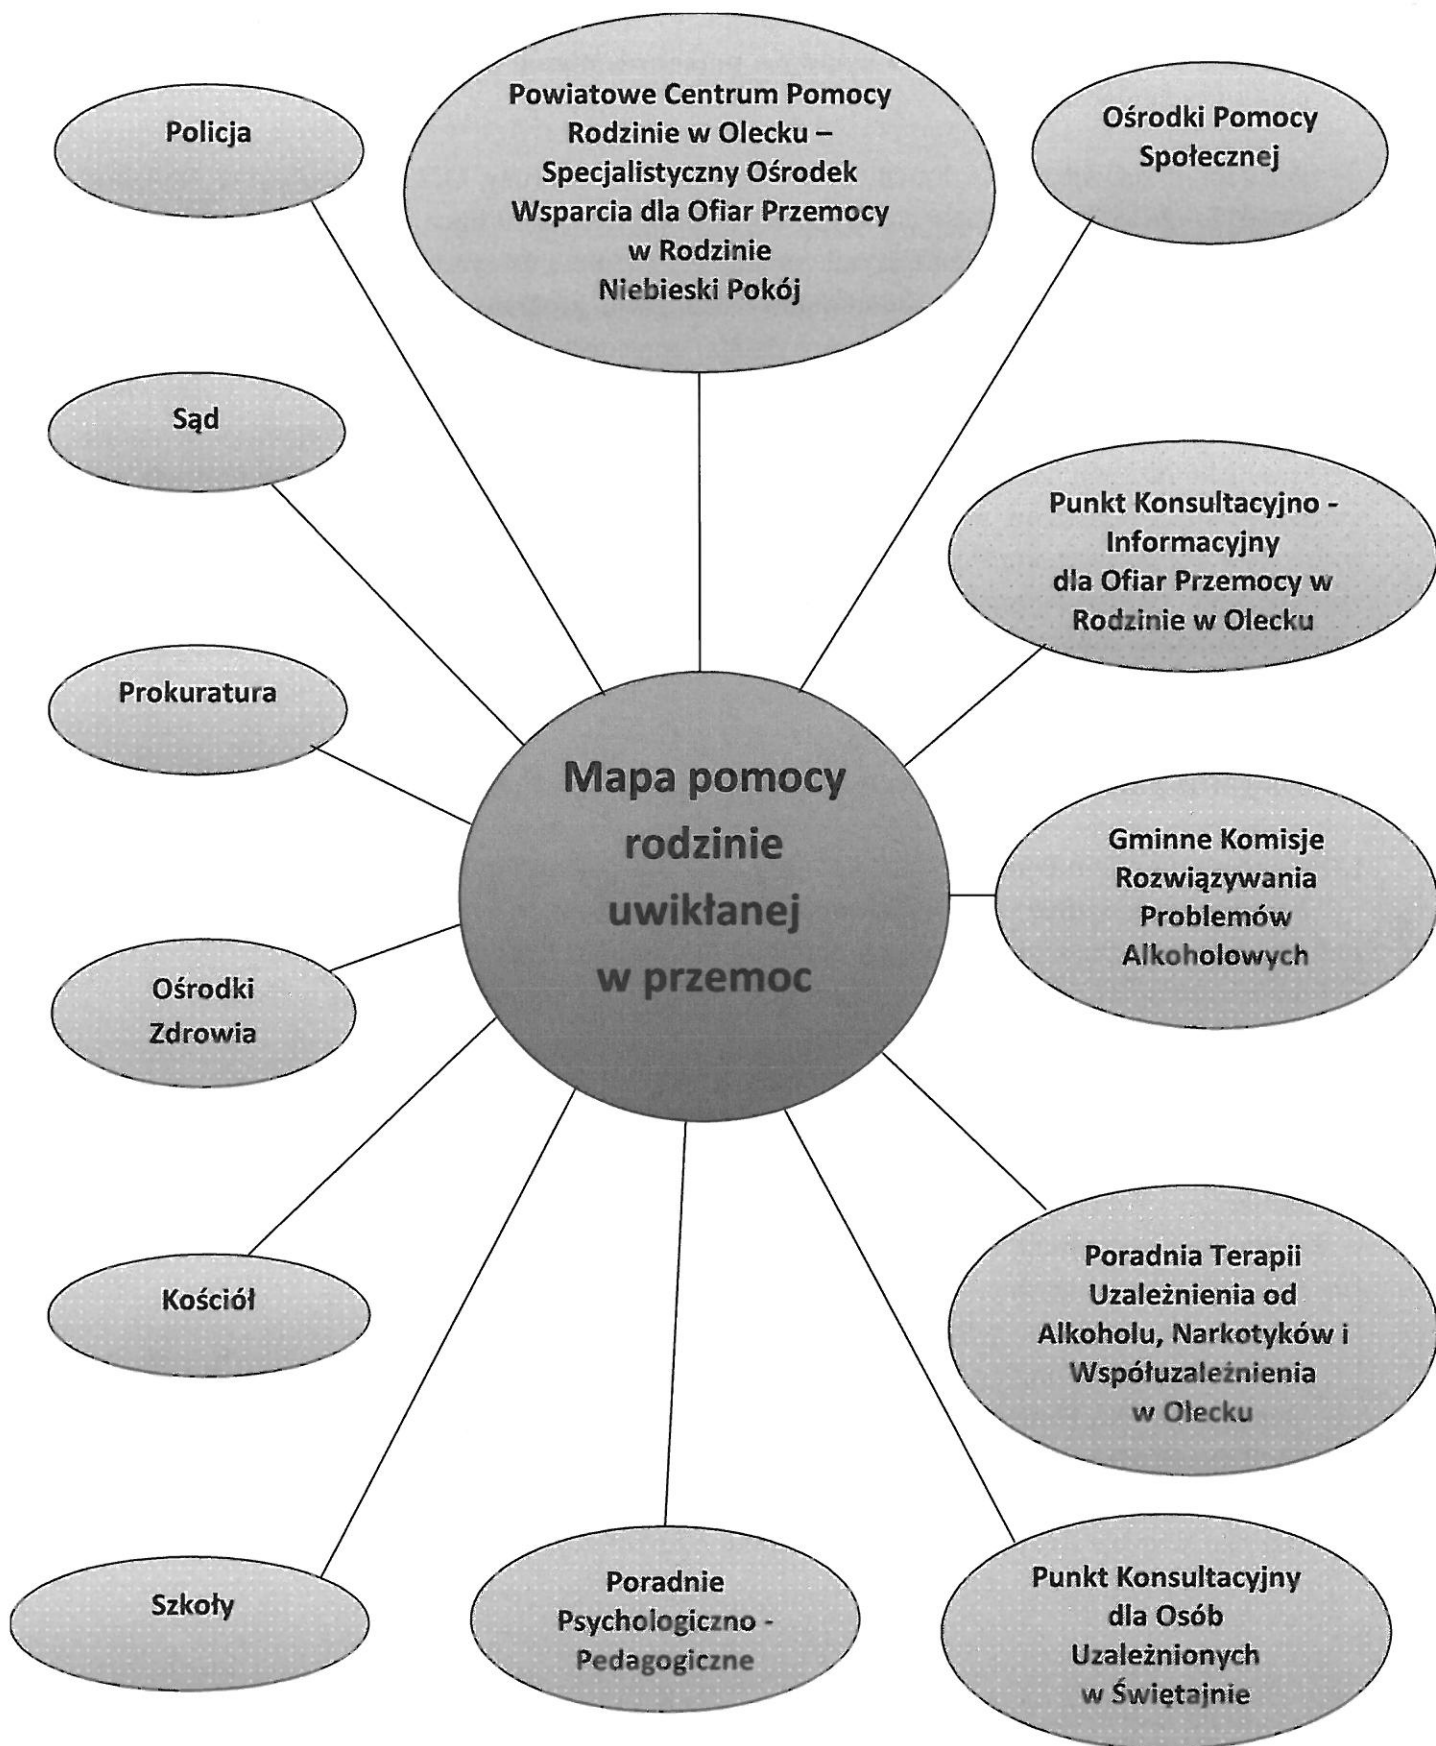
Policja

Powiatowe Centrum Pomocy Rodzinie w Olecku – Specjalistyczny Ośrodek Wsparcia dla Ofiar Przemocy w Rodzinie Niebieski Pokój

Ośrodki Pomocy Społecznej

Sąd

Punkt Konsultacyjno - Informacyjny dla Ofiar Przemocy w Rodzinie w Olecku

Prokuratura

Mapa pomocy rodzinie uwikłanej w przemoc

Gminne Komisje Rozwiązywania Problemów Alkoholowych

Ośrodki Zdrowia

Kościół

Poradnia Terapii Uzależnienia od Alkoholu, Narkotyków i Współuzależnienia w Olecku

Szkoły

Poradnie Psychologiczno - Pedagogiczne

Punkt Konsultacyjny dla Osób Uzależnionych w Świętajnie